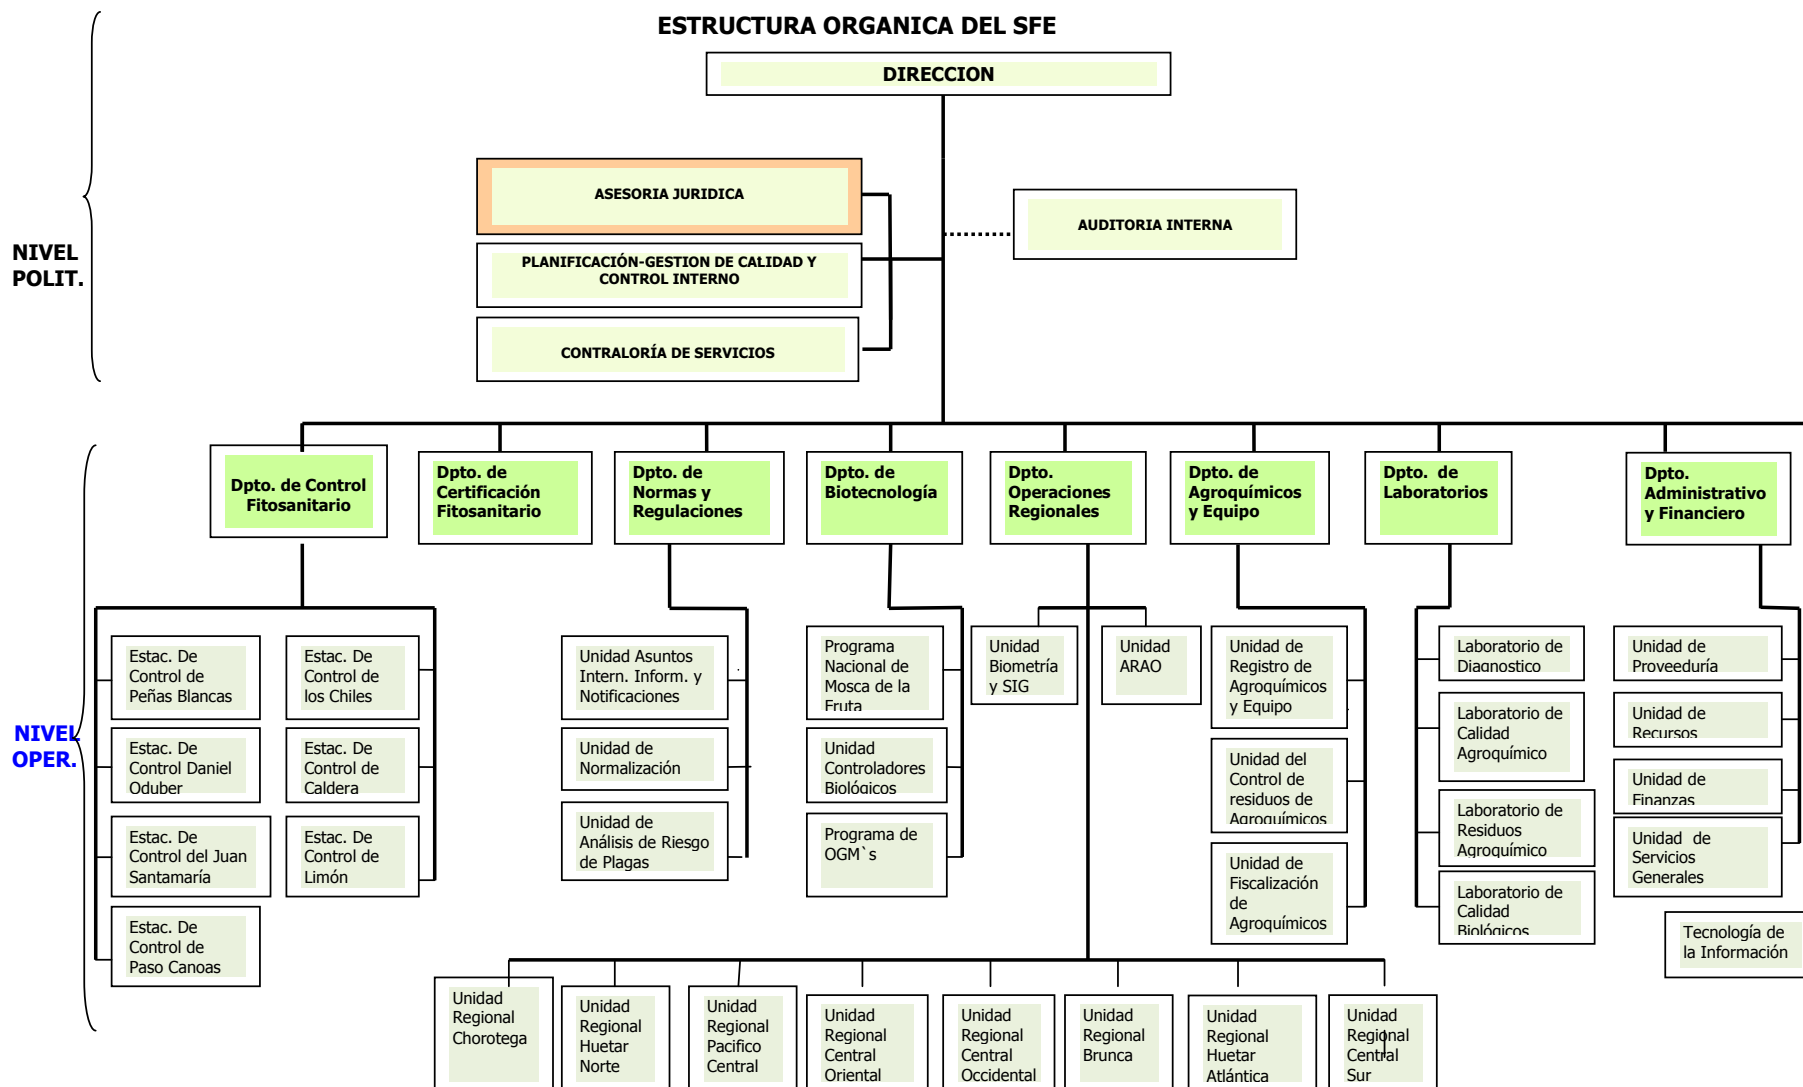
ESTRUCTURA ORGANICA DEL SFE

DIRECCION

ASESORIA JURIDICA

PLANIFICACIÓN-GESTION DE CALIDAD Y CONTROL INTERNO

CONTRALORÍA DE SERVICIOS

AUDITORIA INTERNA

NIVEL POLIT.

NIVEL OPER.

Dpto. de Control Fitosanitario

Dpto. de Certificación Fitosanitario

Dpto. de Normas y Regulaciones

Dpto. de Biotecnología

Dpto. Operaciones Regionales

Dpto. de Agroquímicos y Equipo

Dpto. de Laboratorios

Dpto. Administrativo y Financiero

Estac. De Control de Peñas Blancas

Estac. De Control de los Chiles

Estac. De Control Daniel Oduber

Estac. De Control de Caldera

Estac. De Control del Juan Santamaría

Estac. De Control de Limón

Estac. De Control de Paso Canoas

Unidad Asuntos Intern. Inform. y Notificaciones

Unidad de Normalización

Unidad de Análisis de Riesgo de Plagas

Programa Nacional de Mosca de la Fruta

Unidad Controladores Biológicos

Programa de OGM`s

Unidad Biometría y SIG

Unidad ARAO

Unidad de Registro de Agroquímicos y Equipo

Unidad del Control de residuos de Agroquímicos

Unidad de Fiscalización de Agroquímicos

Laboratorio de Diagnostico

Laboratorio de Calidad Agroquímico

Laboratorio de Residuos Agroquímico

Laboratorio de Calidad Biológicos

Unidad de Proveeduría

Unidad de Recursos

Unidad de Finanzas

Unidad de Servicios Generales

Tecnología de la Información

Unidad Regional Chorotega

Unidad Regional Huetar Norte

Unidad Regional Pacifico Central

Unidad Regional Central Oriental

Unidad Regional Central Occidental

Unidad Regional Brunca

Unidad Regional Huetar Atlántica

Unidad Regional Central Sur